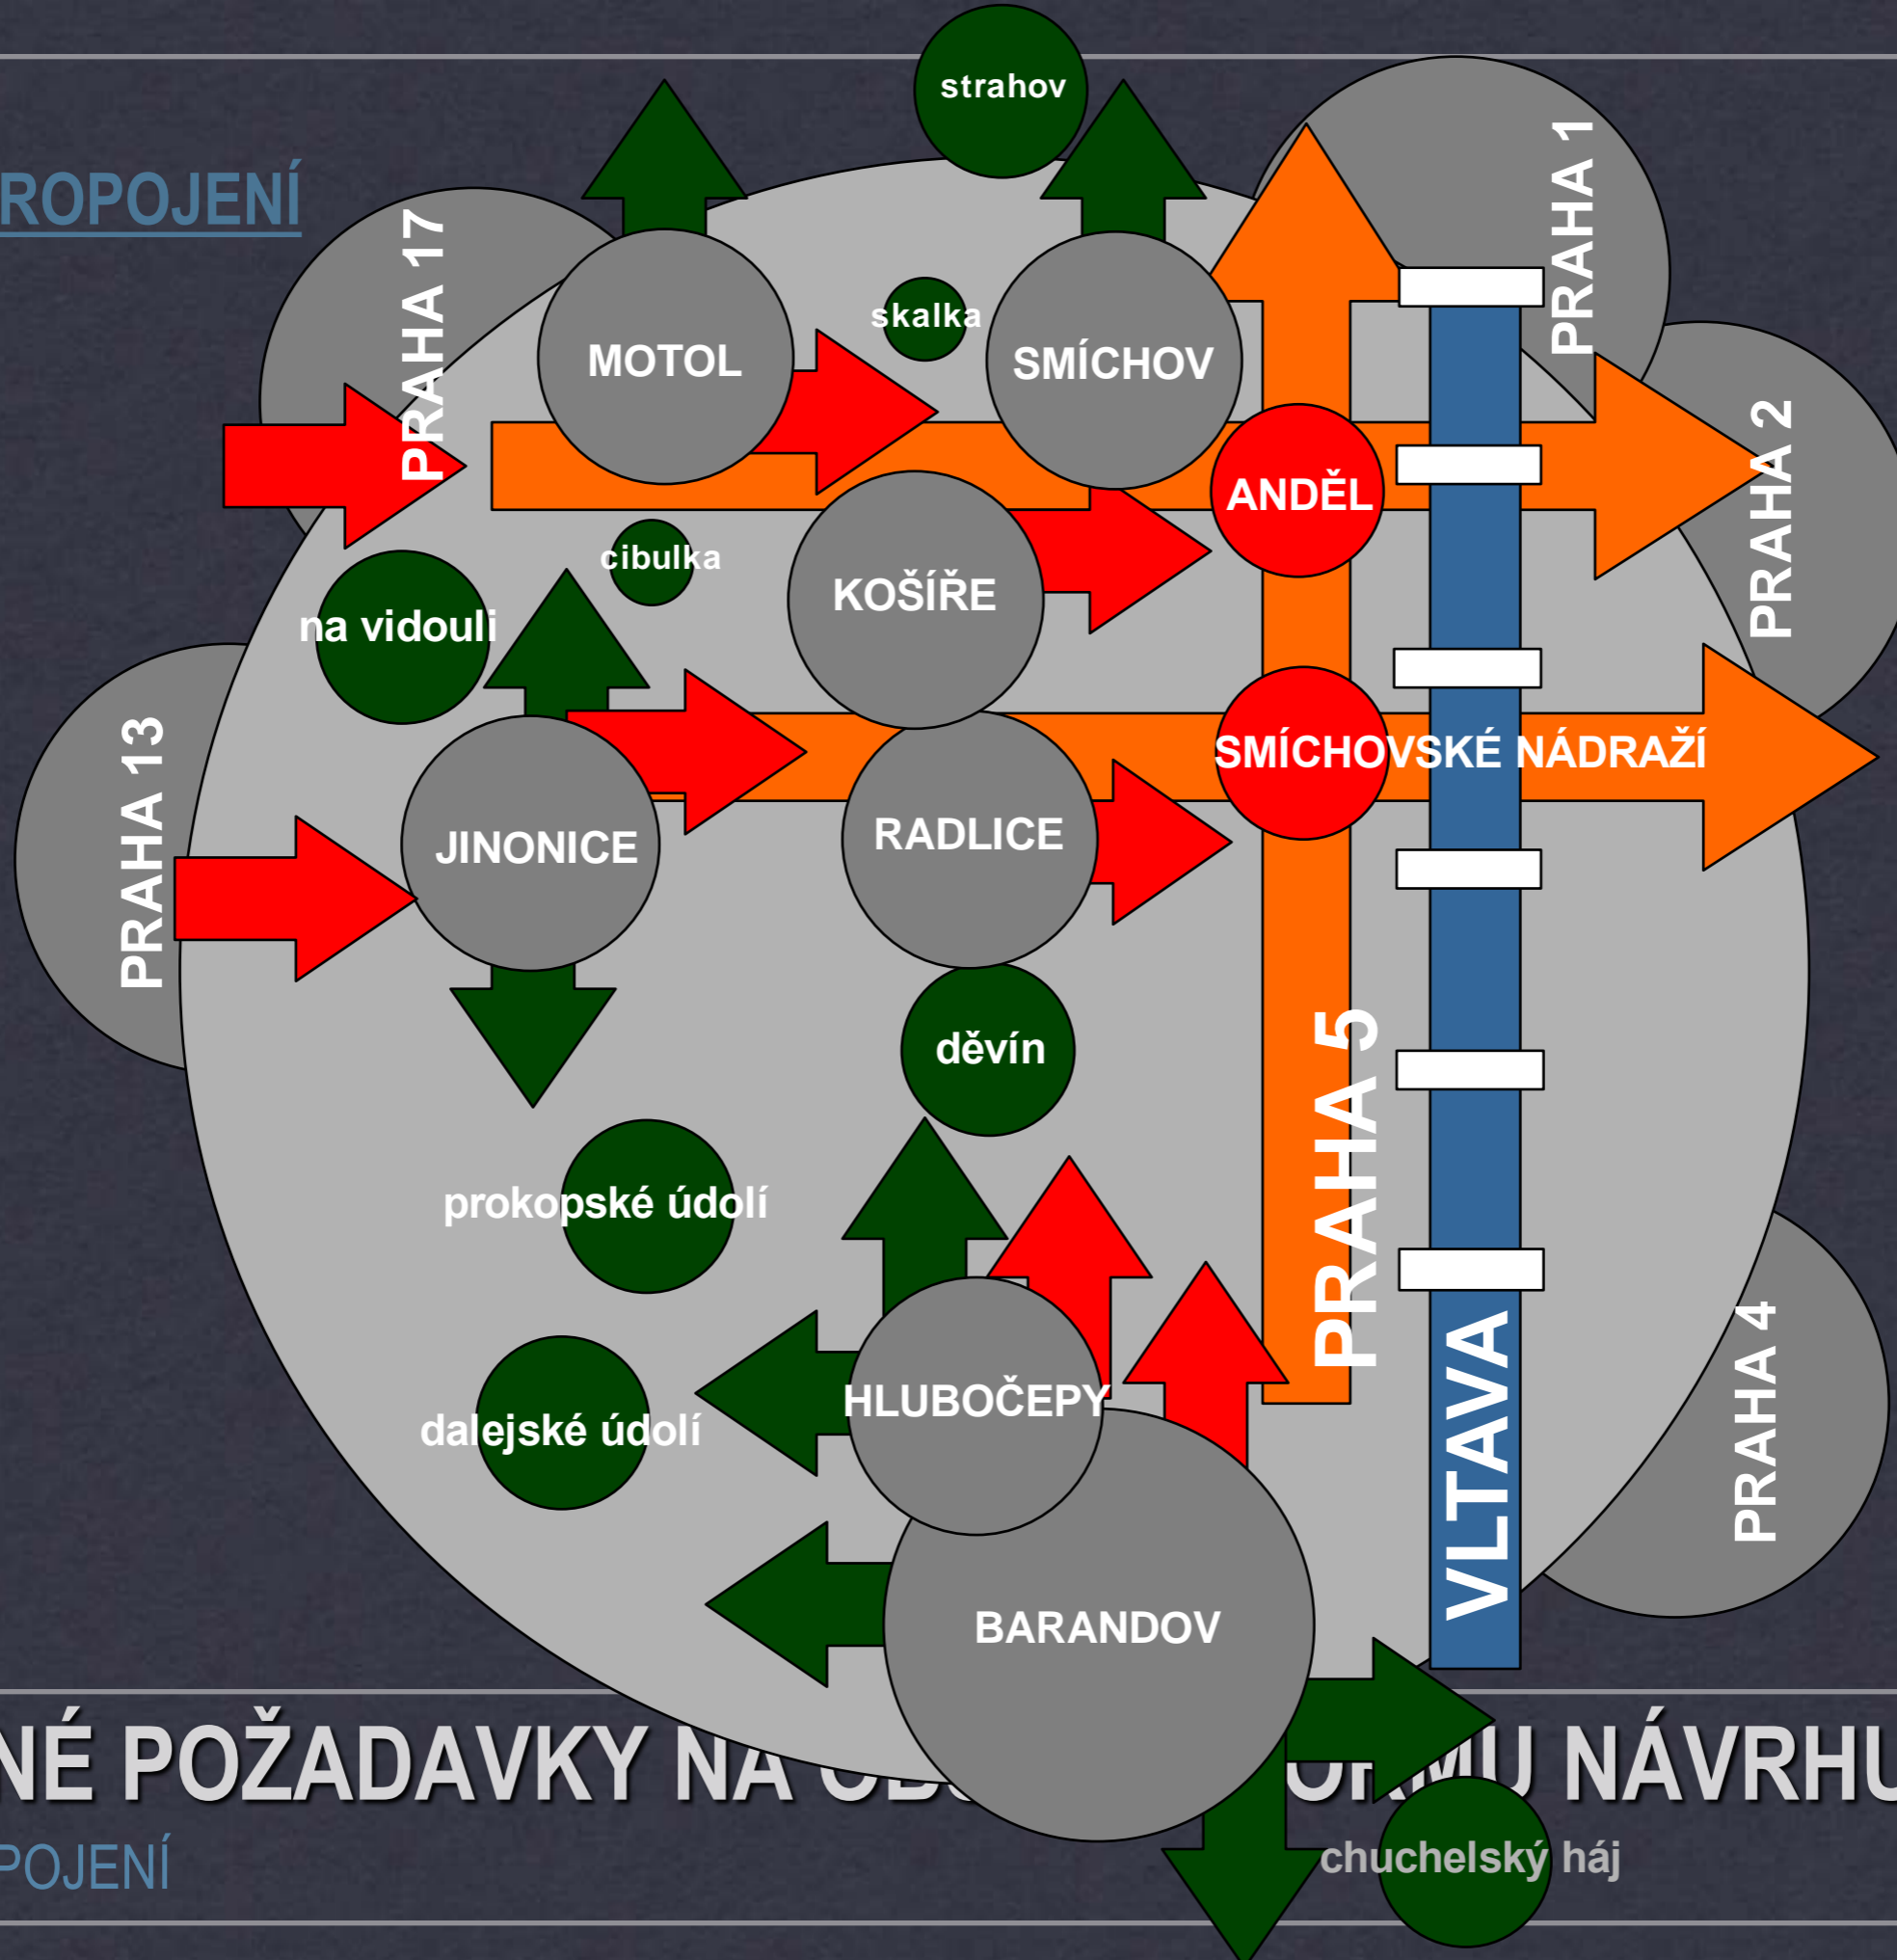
ROPOJENÍ

strahov

PRAHA 17

MOTOL

skalka

SMÍCHOV

PRAHA 1

PRAHA 2

ANDĚL

cibulka

KOŠÍŘE

na vidouli

PRAHA 13

JINONICE

RADLICE

SMÍCHOVSKÉ NÁDRAŽÍ

děvín

PRAHA 5

prokopské údolí

dalejské údolí

HLUBOČEPY

VLTAVA

PRAHA 4

BARANDOV

NÉ POŽADAVKY NA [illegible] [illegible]MU NÁVRHU

POJENÍ

chuchelský háj